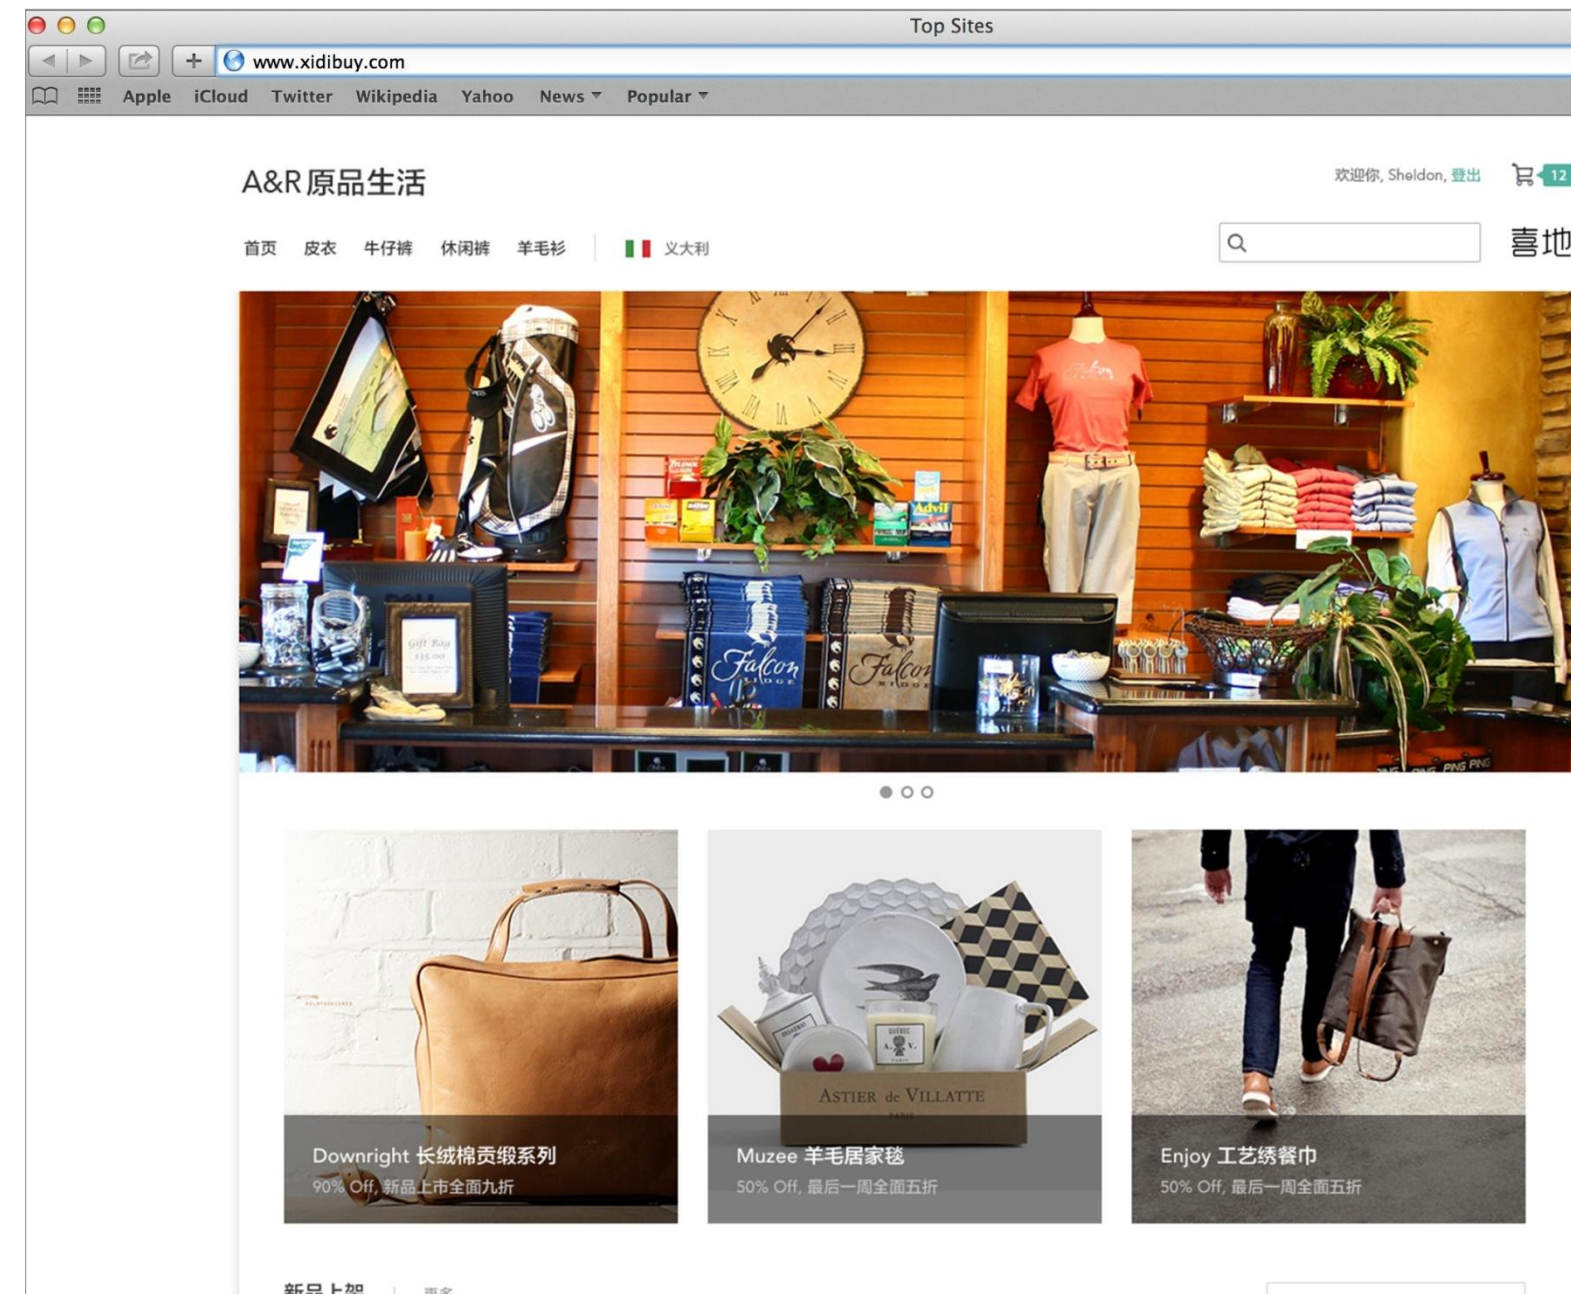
Top Sites

www.xidibuy.com

Apple iCloud Twitter Wikipedia Yahoo News Popular

A&R原品生活

欢迎你, Sheldon, 登出 12

首页 皮衣 牛仔裤 休闲裤 羊毛衫 义大利

喜地

Gift Bag $35.00

Falcon RIDGE

Falcon RIDGE

Advil

Downright 长绒棉贡缎系列
90% Off, 新品上市全面九折

ASTIER de VILLATTE PARIS

Muzee 羊毛居家毯
50% Off, 最后一周全面五折

Enjoy 工艺绣餐巾
50% Off, 最后一周全面五折

新品上架 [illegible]